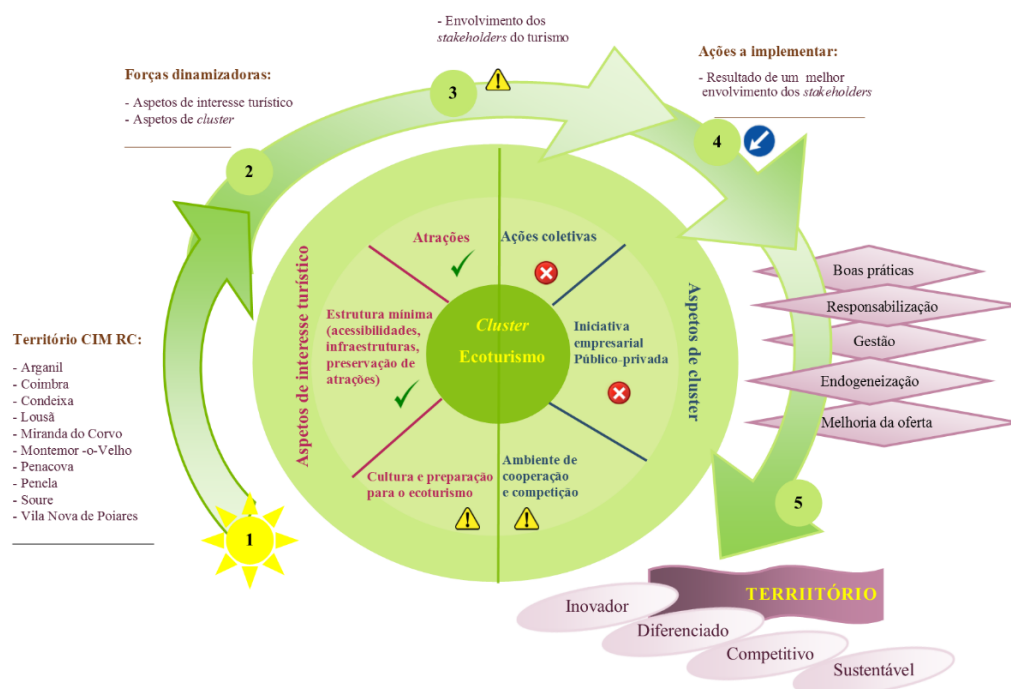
- Envolvimento dos *stakeholders* do turismo

3

Forças dinamizadoras:

- Aspetos de interesse turístico
- Aspetos de *cluster*

2

Ações a implementar:

- Resultado de um melhor envolvimento dos *stakeholders*

4

Território CIM RC:

- Arganil
- Coimbra
- Condeixa
- Lousã
- Miranda do Corvo
- Montemor -o-Velho
- Penacova
- Penela
- Soure
- Vila Nova de Poiares

1

Aspetos de interesse turístico

Atrações

Estrutura mínima (acessibilidades, infraestruturas, preservação de atrações)

Cultura e preparação para o ecoturismo

Cluster

Ecoturismo

Ações coletivas

Iniciativa empresarial Público-privada

Ambiente de cooperação e competição

Aspetos de cluster

Boas práticas

Responsabilização

Gestão

Endogeneização

Melhoria da oferta

5

TERRITÓRIO

Inovador

Diferenciado

Competitivo

Sustentável